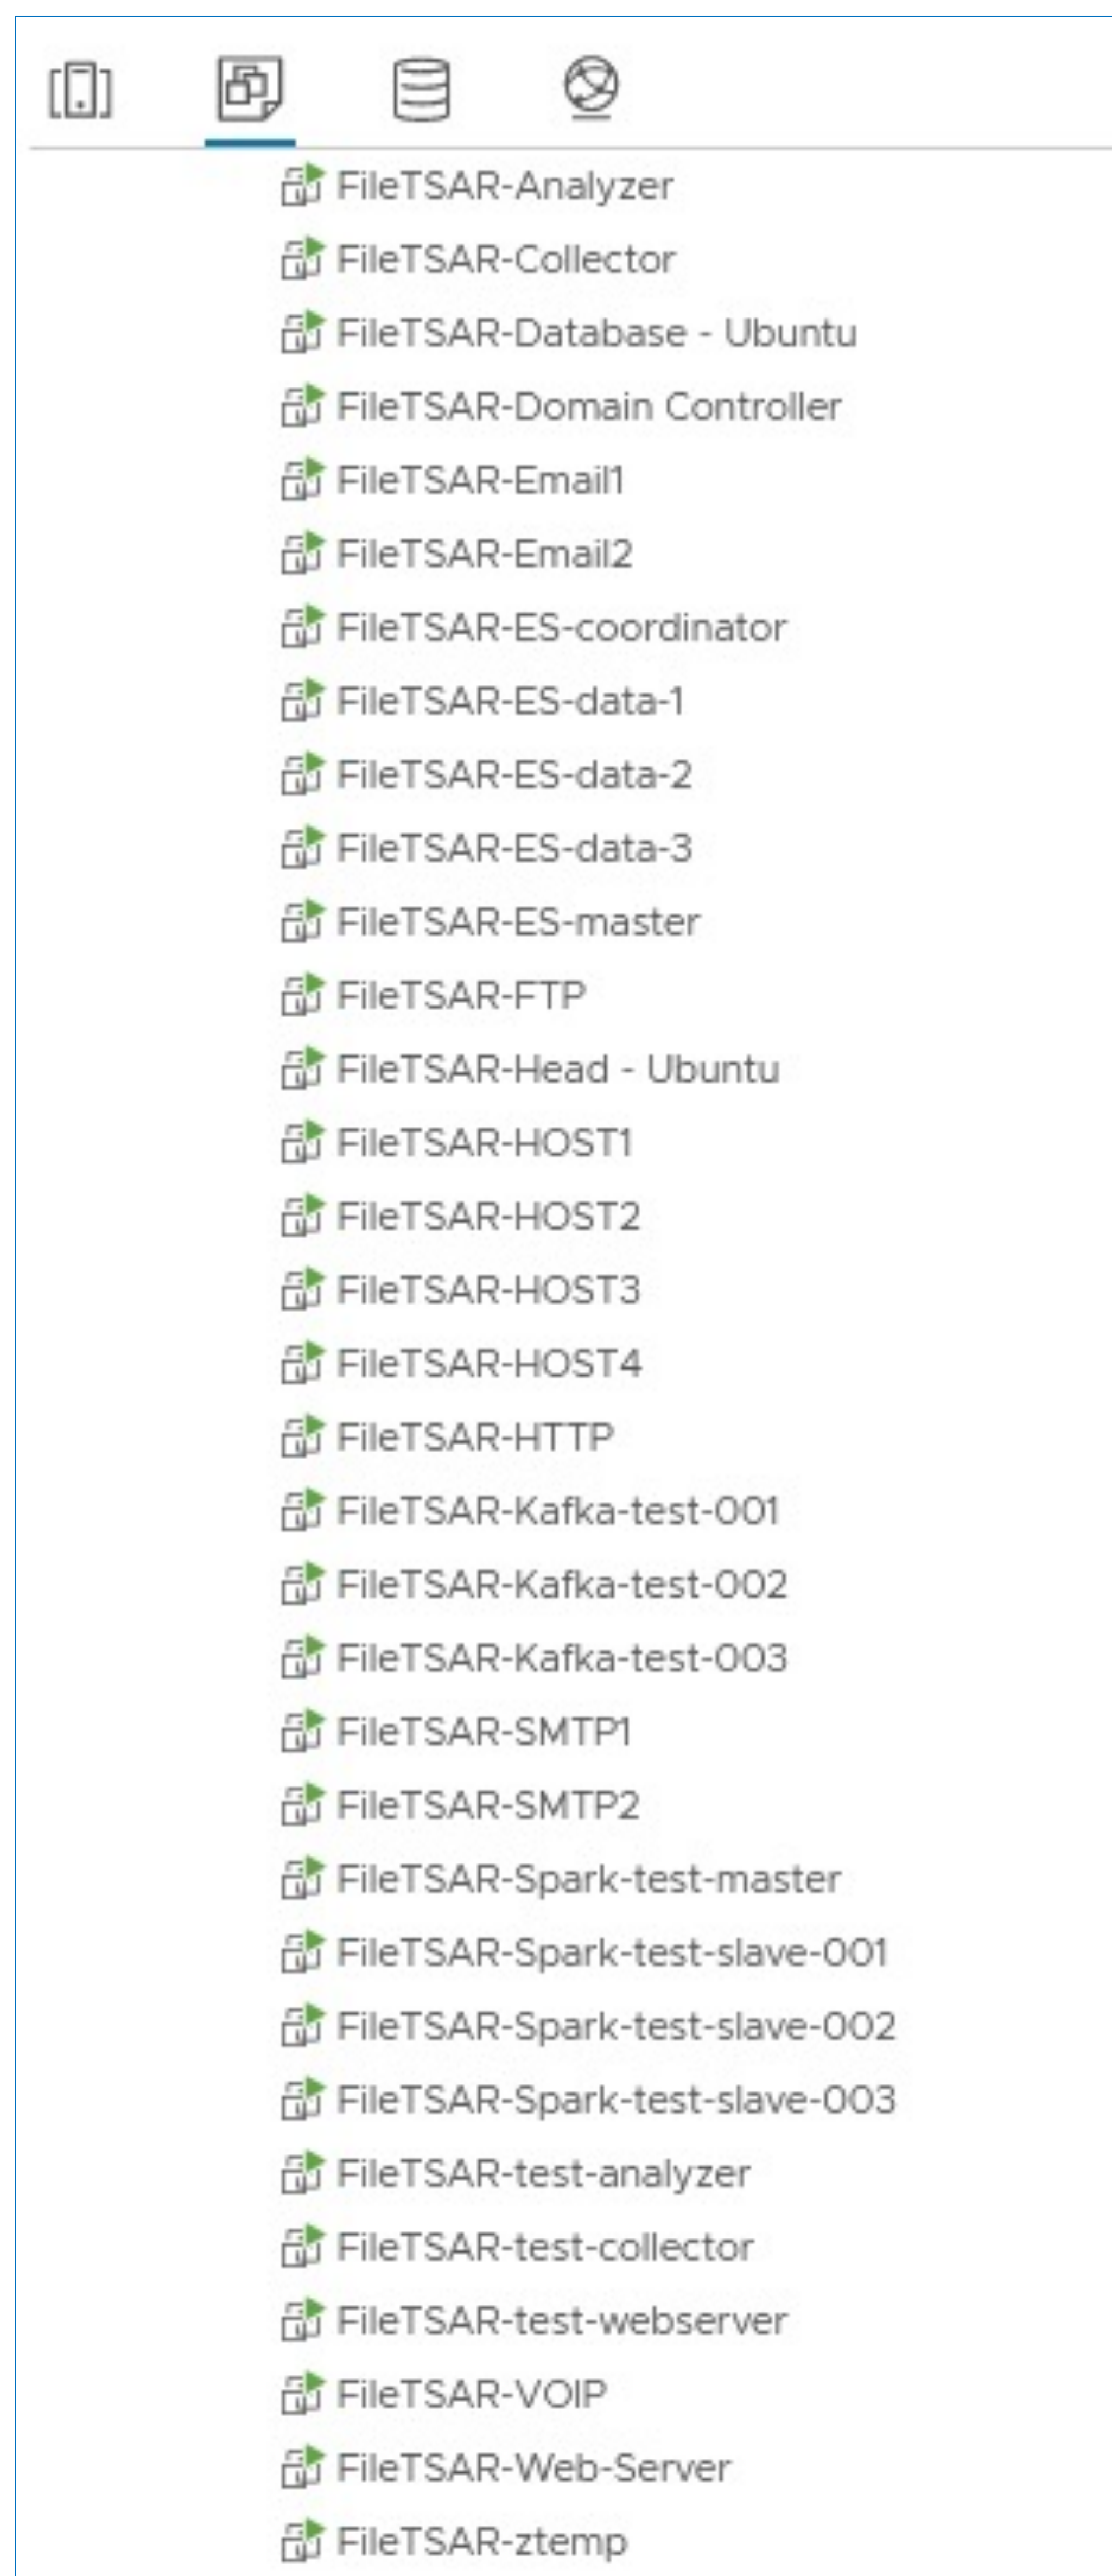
FileTSAR-Analyzer
FileTSAR-Collector
FileTSAR-Database - Ubuntu
FileTSAR-Domain Controller
FileTSAR-Email1
FileTSAR-Email2
FileTSAR-ES-coordinator
FileTSAR-ES-data-1
FileTSAR-ES-data-2
FileTSAR-ES-data-3
FileTSAR-ES-master
FileTSAR-FTP
FileTSAR-Head - Ubuntu
FileTSAR-HOST1
FileTSAR-HOST2
FileTSAR-HOST3
FileTSAR-HOST4
FileTSAR-HTTP
FileTSAR-Kafka-test-001
FileTSAR-Kafka-test-002
FileTSAR-Kafka-test-003
FileTSAR-SMTP1
FileTSAR-SMTP2
FileTSAR-Spark-test-master
FileTSAR-Spark-test-slave-001
FileTSAR-Spark-test-slave-002
FileTSAR-Spark-test-slave-003
FileTSAR-test-analyzer
FileTSAR-test-collector
FileTSAR-test-webserver
FileTSAR-VOIP
FileTSAR-Web-Server
FileTSAR-ztemp